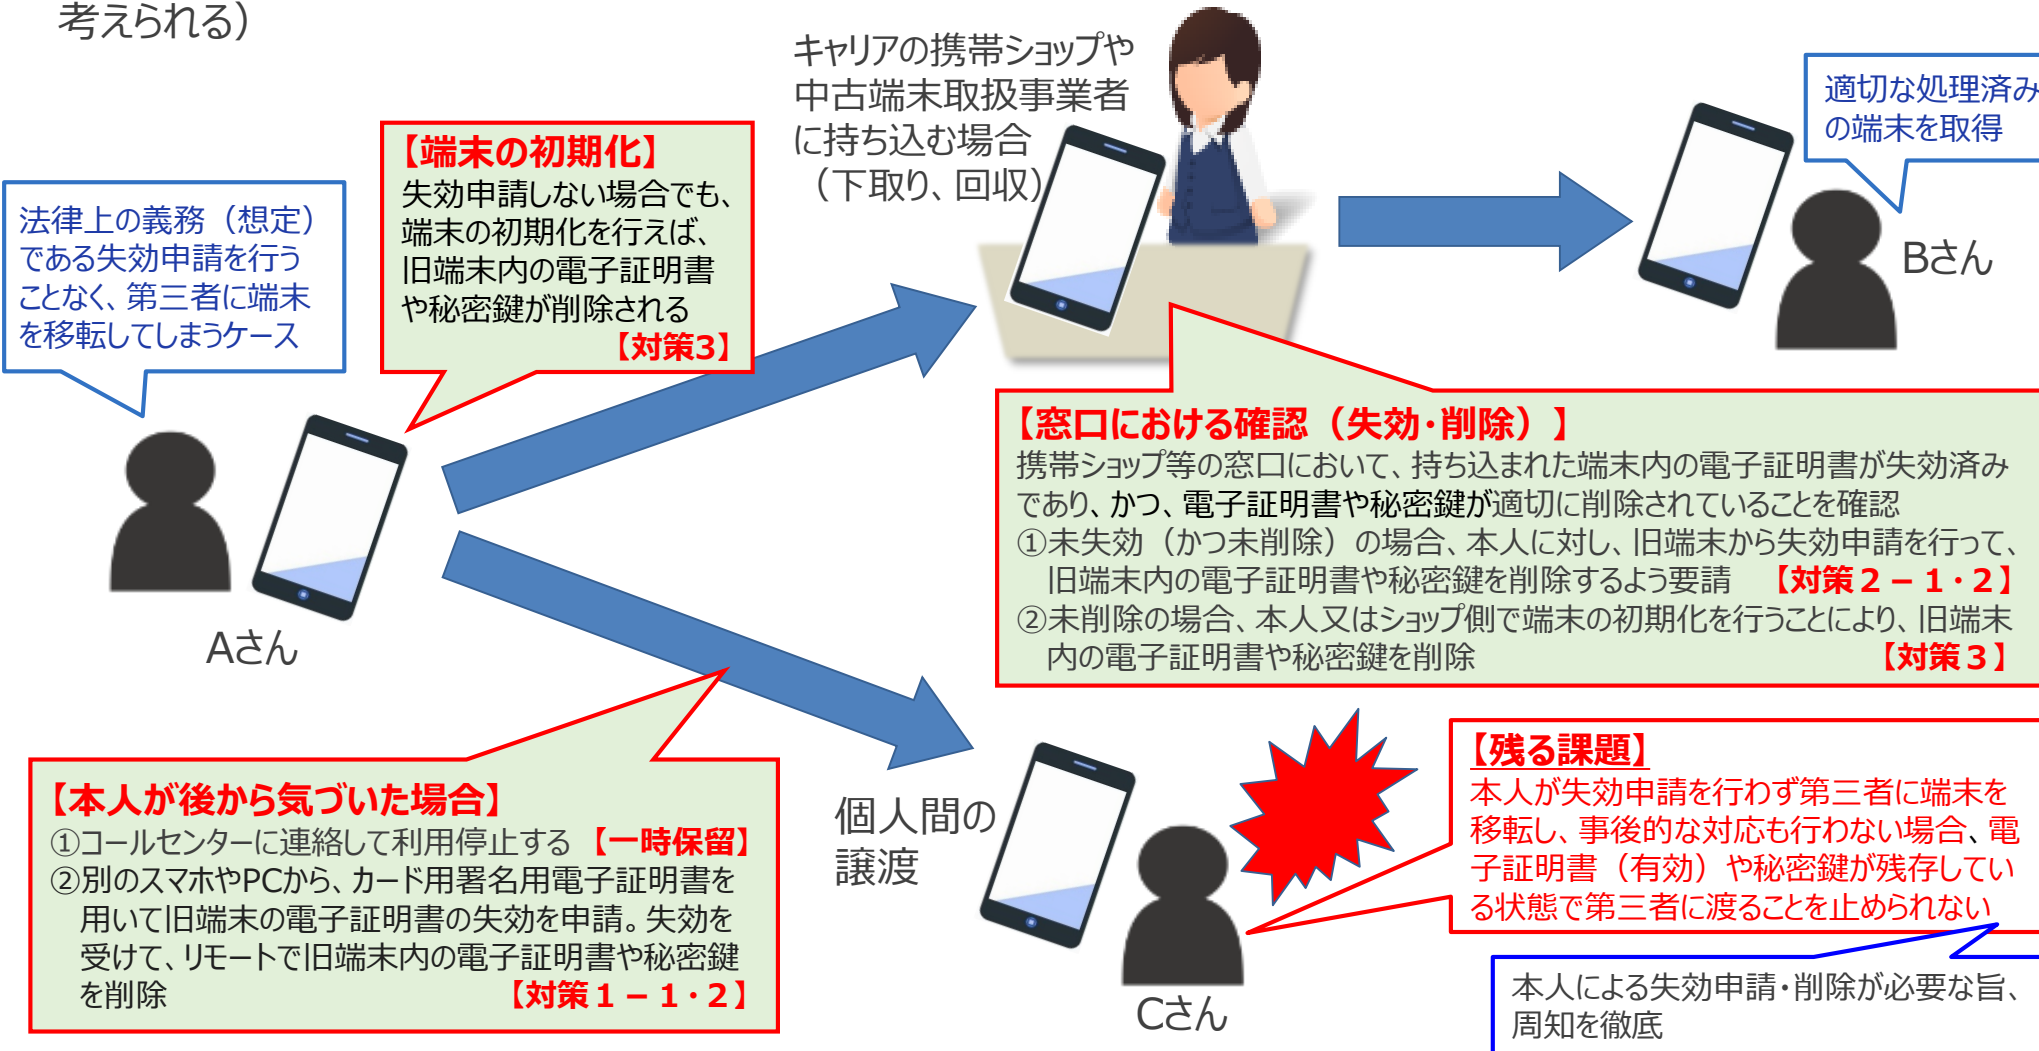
考えられる）

キャリアの携帯ショップや中古端末取扱事業者に持ち込む場合（下取り、回収）

適切な処理済みの端末を取得

【端末の初期化】
失効申請しない場合でも、端末の初期化を行えば、旧端末内の電子証明書や秘密鍵が削除される
【対策3】

法律上の義務（想定）である失効申請を行うことなく、第三者に端末を移転してしまうケース

Bさん

【窓口における確認（失効・削除）】
携帯ショップ等の窓口において、持ち込まれた端末内の電子証明書が失効済みであり、かつ、電子証明書や秘密鍵が適切に削除されていることを確認
①未失効（かつ未削除）の場合、本人に対し、旧端末から失効申請を行って、旧端末内の電子証明書や秘密鍵を削除するよう要請　【対策２－１・２】
②未削除の場合、本人又はショップ側で端末の初期化を行うことにより、旧端末内の電子証明書や秘密鍵を削除　【対策３】

Aさん

【残る課題】
本人が失効申請を行わず第三者に端末を移転し、事後的な対応も行わない場合、電子証明書（有効）や秘密鍵が残存している状態で第三者に渡ることを止められない

【本人が後から気づいた場合】
①コールセンターに連絡して利用停止する【一時保留】
②別のスマホやPCから、カード用署名用電子証明書を用いて旧端末の電子証明書の失効を申請。失効を受けて、リモートで旧端末内の電子証明書や秘密鍵を削除　【対策１－１・２】

個人間の譲渡

Cさん

本人による失効申請・削除が必要な旨、周知を徹底